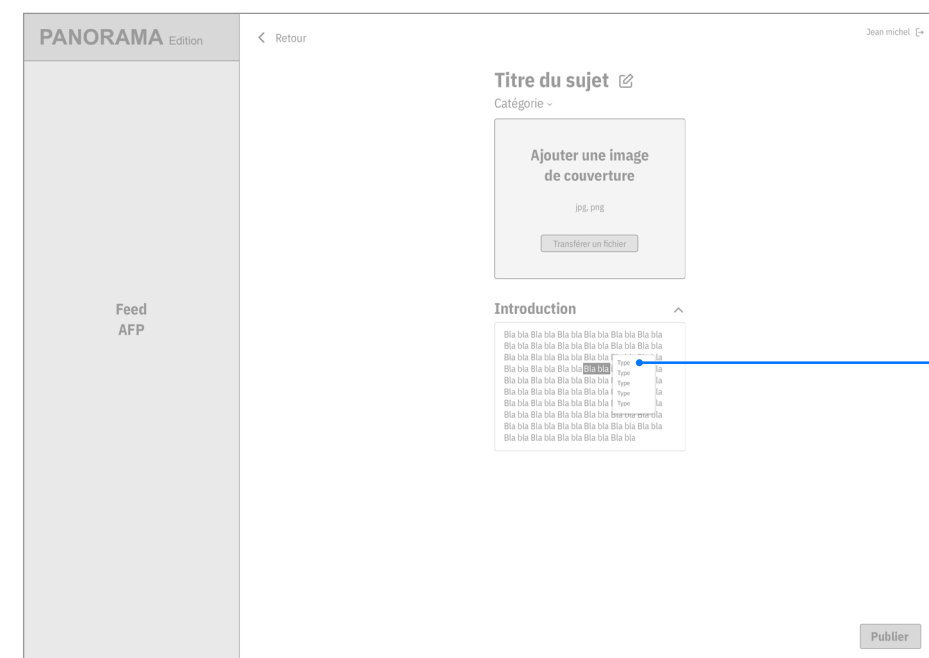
PANORAMA Edition

Feed
AFP

< Retour

Jean michel

Titre du sujet
Catégorie

Ajouter une image de couverture

jpg, png

Transférer un fichier

Introduction

Bla bla Bla bla Bla bla Bla bla Bla bla Bla bla
Bla bla Bla bla Bla bla Bla bla Bla bla Bla bla
Bla bla Bla bla Bla bla Bla bla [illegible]la
Bla bla Bla bla Bla bla bla bla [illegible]la
Bla bla Bla bla Bla bla Bla bla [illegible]la
Bla bla Bla bla Bla bla Bla bla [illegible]la
Bla bla Bla bla Bla bla Bla bla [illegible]la
Bla bla Bla bla Bla bla Bla bla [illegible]la
Bla bla Bla bla Bla bla Bla bla Bla bla Bla bla
Bla bla Bla bla Bla bla Bla bla Bla bla

Type
Type
Type
Type
Type

Publier